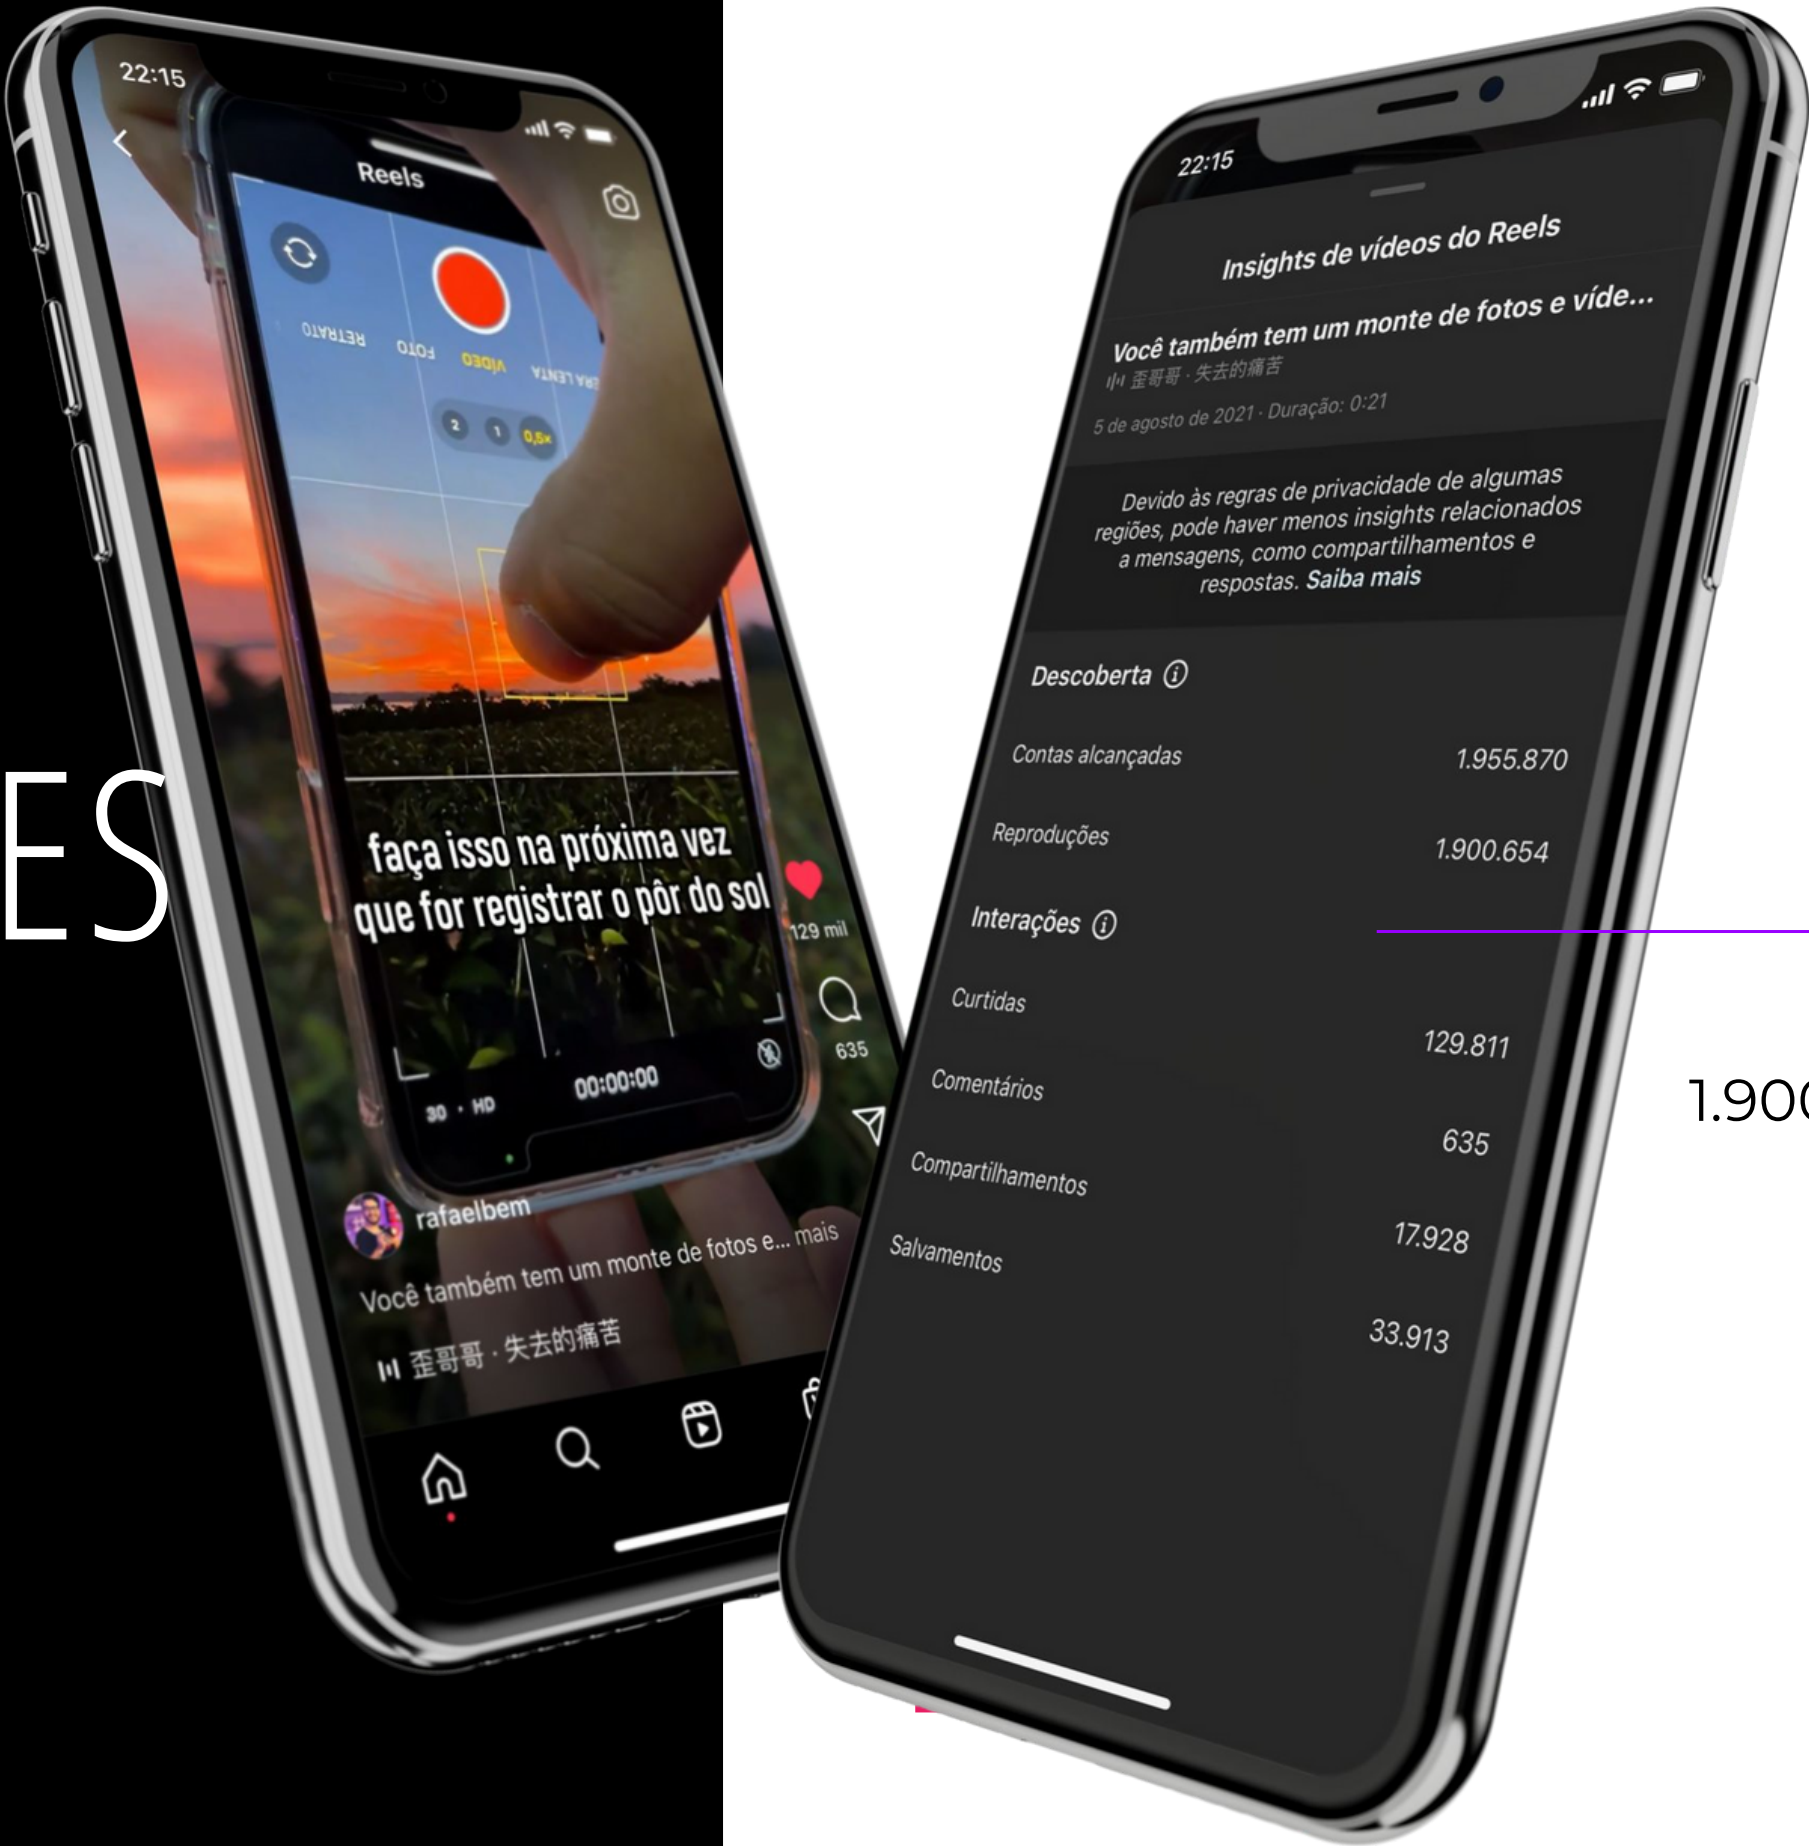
ES

22:15

Reels

RETRATO FOTO VÍDEO CÂMERA LENTA

2 1 0,5x

faça isso na próxima vez que for registrar o pôr do sol

129 mil

635

30 · HD 00:00:00

rafaelbem

Você também tem um monte de fotos e... mais

歪哥哥 · 失去的痛苦

22:15

Insights de vídeos do Reels

Você também tem um monte de fotos e víde...

歪哥哥 · 失去的痛苦

5 de agosto de 2021 · Duração: 0:21

Devido às regras de privacidade de algumas regiões, pode haver menos insights relacionados a mensagens, como compartilhamentos e respostas. Saiba mais

Descoberta

Contas alcançadas 1.955.870

Reproduções 1.900.654

Interações

Curtidas 129.811

Comentários 635

Compartilhamentos 17.928

Salvamentos 33.913

1.900